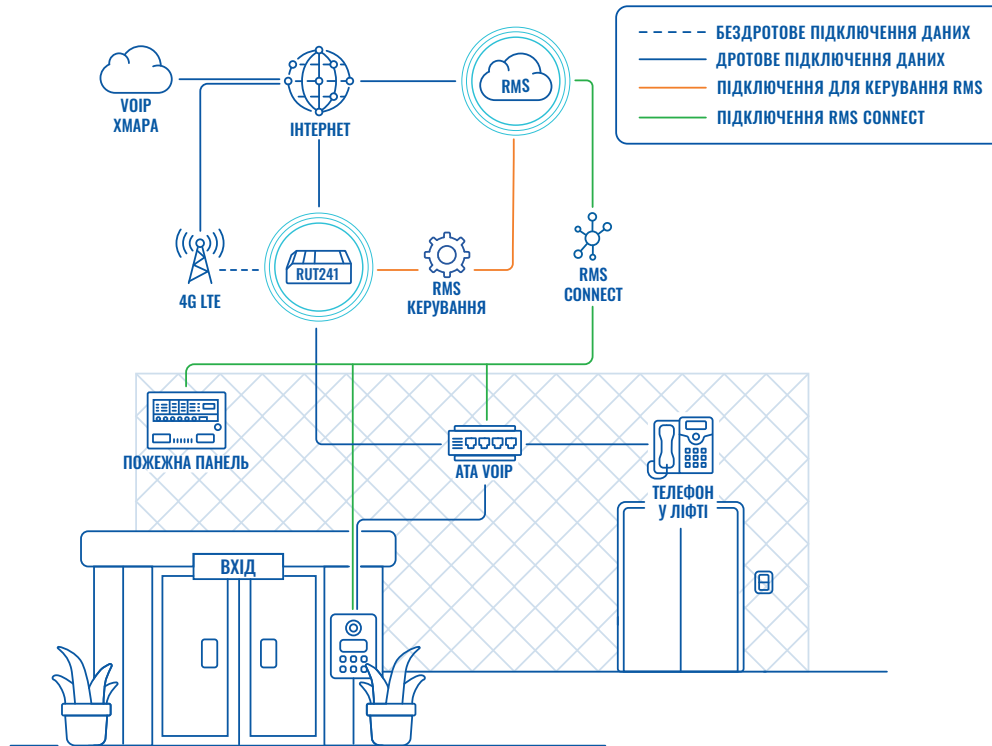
БЕЗДРОТОВЕ ПІДКЛЮЧЕННЯ ДАНИХ
ДРОТОВЕ ПІДКЛЮЧЕННЯ ДАНИХ
ПІДКЛЮЧЕННЯ ДЛЯ КЕРУВАННЯ RMS
ПІДКЛЮЧЕННЯ RMS CONNECT

VOIP ХМАРА

ІНТЕРНЕТ

RMS

4G LTE

RUT241

RMS КЕРУВАННЯ

RMS CONNECT

ПОЖЕЖНА ПАНЕЛЬ

ATA VOIP

ТЕЛЕФОН У ЛІФТІ

ВХІД